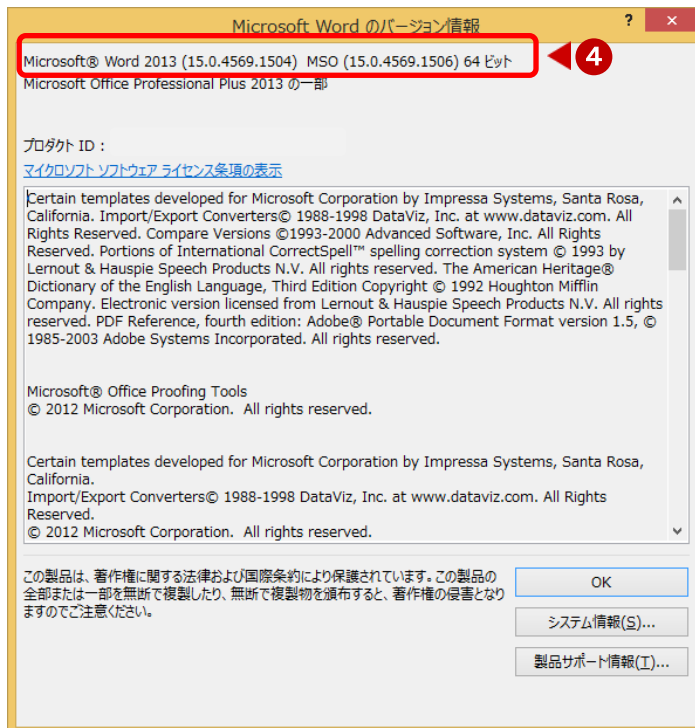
Microsoft Word のバージョン情報
?
✕

Microsoft® Word 2013 (15.0.4569.1504) MSO (15.0.4569.1506) 64 ビット
Microsoft Office Professional Plus 2013 の一部

4

プロダクト ID：
マイクロソフト ソフトウェア ライセンス条項の表示

Certain templates developed for Microsoft Corporation by Impressa Systems, Santa Rosa, California. Import/Export Converters© 1988-1998 DataViz, Inc. at www.dataviz.com. All Rights Reserved. Compare Versions ©1993-2000 Advanced Software, Inc. All Rights Reserved. Portions of International CorrectSpell™ spelling correction system © 1993 by Lernout & Hauspie Speech Products N.V. All rights reserved. The American Heritage® Dictionary of the English Language, Third Edition Copyright © 1992 Houghton Mifflin Company. Electronic version licensed from Lernout & Hauspie Speech Products N.V. All rights reserved. PDF Reference, fourth edition: Adobe® Portable Document Format version 1.5, © 1985-2003 Adobe Systems Incorporated. All rights reserved.

Microsoft® Office Proofing Tools
© 2012 Microsoft Corporation. All rights reserved.

Certain templates developed for Microsoft Corporation by Impressa Systems, Santa Rosa, California.
Import/Export Converters© 1988-1998 DataViz, Inc. at www.dataviz.com. All Rights Reserved.
© 2012 Microsoft Corporation. All rights reserved.

この製品は、著作権に関する法律および国際条約により保護されています。この製品の全部または一部を無断で複製したり、無断で複製物を頒布すると、著作権の侵害となりますのでご注意ください。

OK
システム情報(S)...
製品サポート情報(T)...